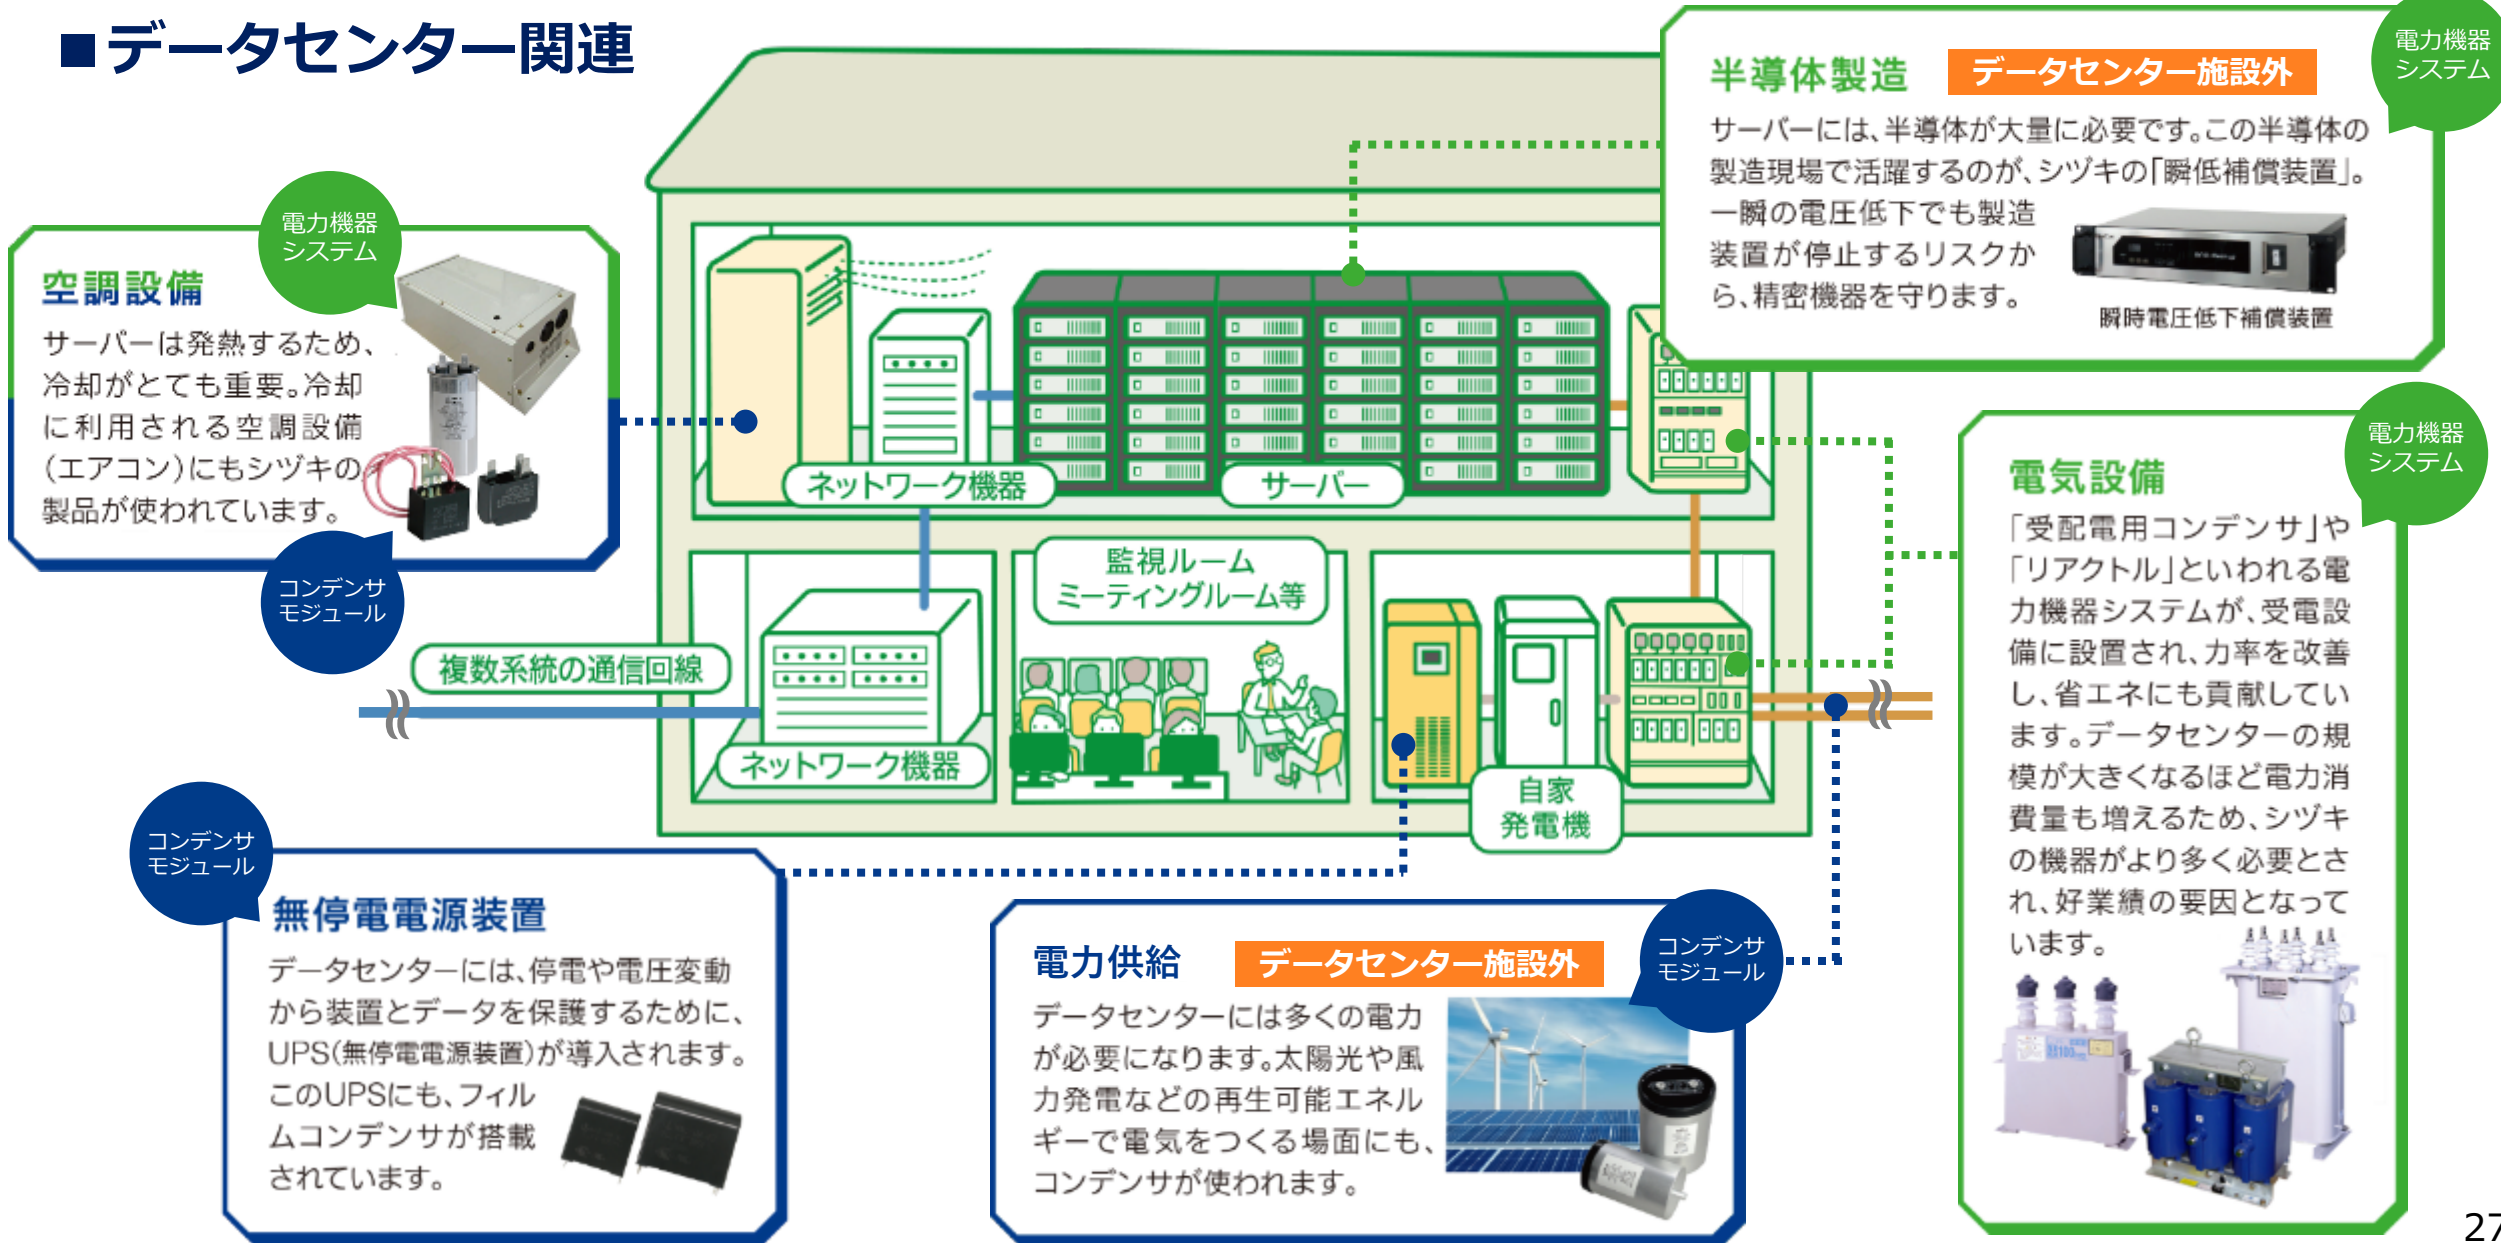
■データセンター関連

電力機器システム

空調設備

サーバーは発熱するため、冷却がとても重要。冷却に利用される空調設備(エアコン)にもシヅキの製品が使われています。

コンデンサモジュール

半導体製造　データセンター施設外

電力機器システム

サーバーには、半導体が大量に必要です。この半導体の製造現場で活躍するのが、シヅキの「瞬低補償装置」。一瞬の電圧低下でも製造装置が停止するリスクから、精密機器を守ります。

瞬時電圧低下補償装置

ネットワーク機器

サーバー

監視ルーム
ミーティングルーム等

複数系統の通信回線

ネットワーク機器

自家発電機

電力機器システム

電気設備

「受配電用コンデンサ」や「リアクトル」といわれる電力機器システムが、受電設備に設置され、力率を改善し、省エネにも貢献しています。データセンターの規模が大きくなるほど電力消費量も増えるため、シヅキの機器がより多く必要とされ、好業績の要因となっています。

コンデンサモジュール

無停電電源装置

データセンターには、停電や電圧変動から装置とデータを保護するために、UPS(無停電電源装置)が導入されます。このUPSにも、フィルムコンデンサが搭載されています。

電力供給　データセンター施設外

コンデンサモジュール

データセンターには多くの電力が必要になります。太陽光や風力発電などの再生可能エネルギーで電気をつくる場面にも、コンデンサが使われます。

27